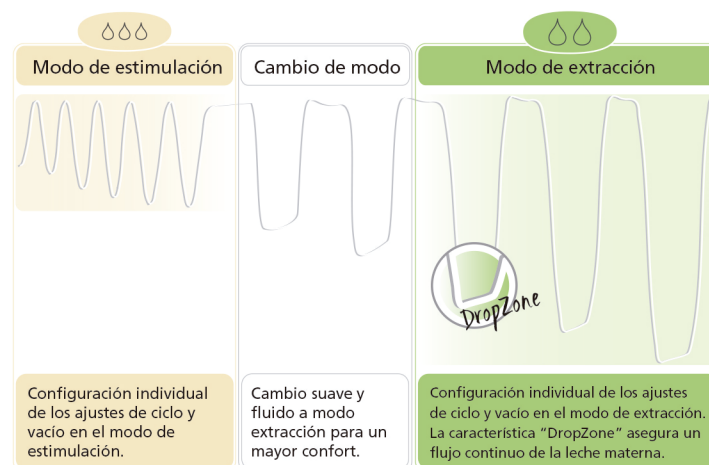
Modo de estimulación

Cambio de modo

Modo de extracción

DropZone

Configuración individual de los ajustes de ciclo y vacío en el modo de estimulación.

Cambio suave y fluido a modo extracción para un mayor confort.

Configuración individual de los ajustes de ciclo y vacío en el modo de extracción. La característica "DropZone" asegura un flujo continuo de la leche materna.